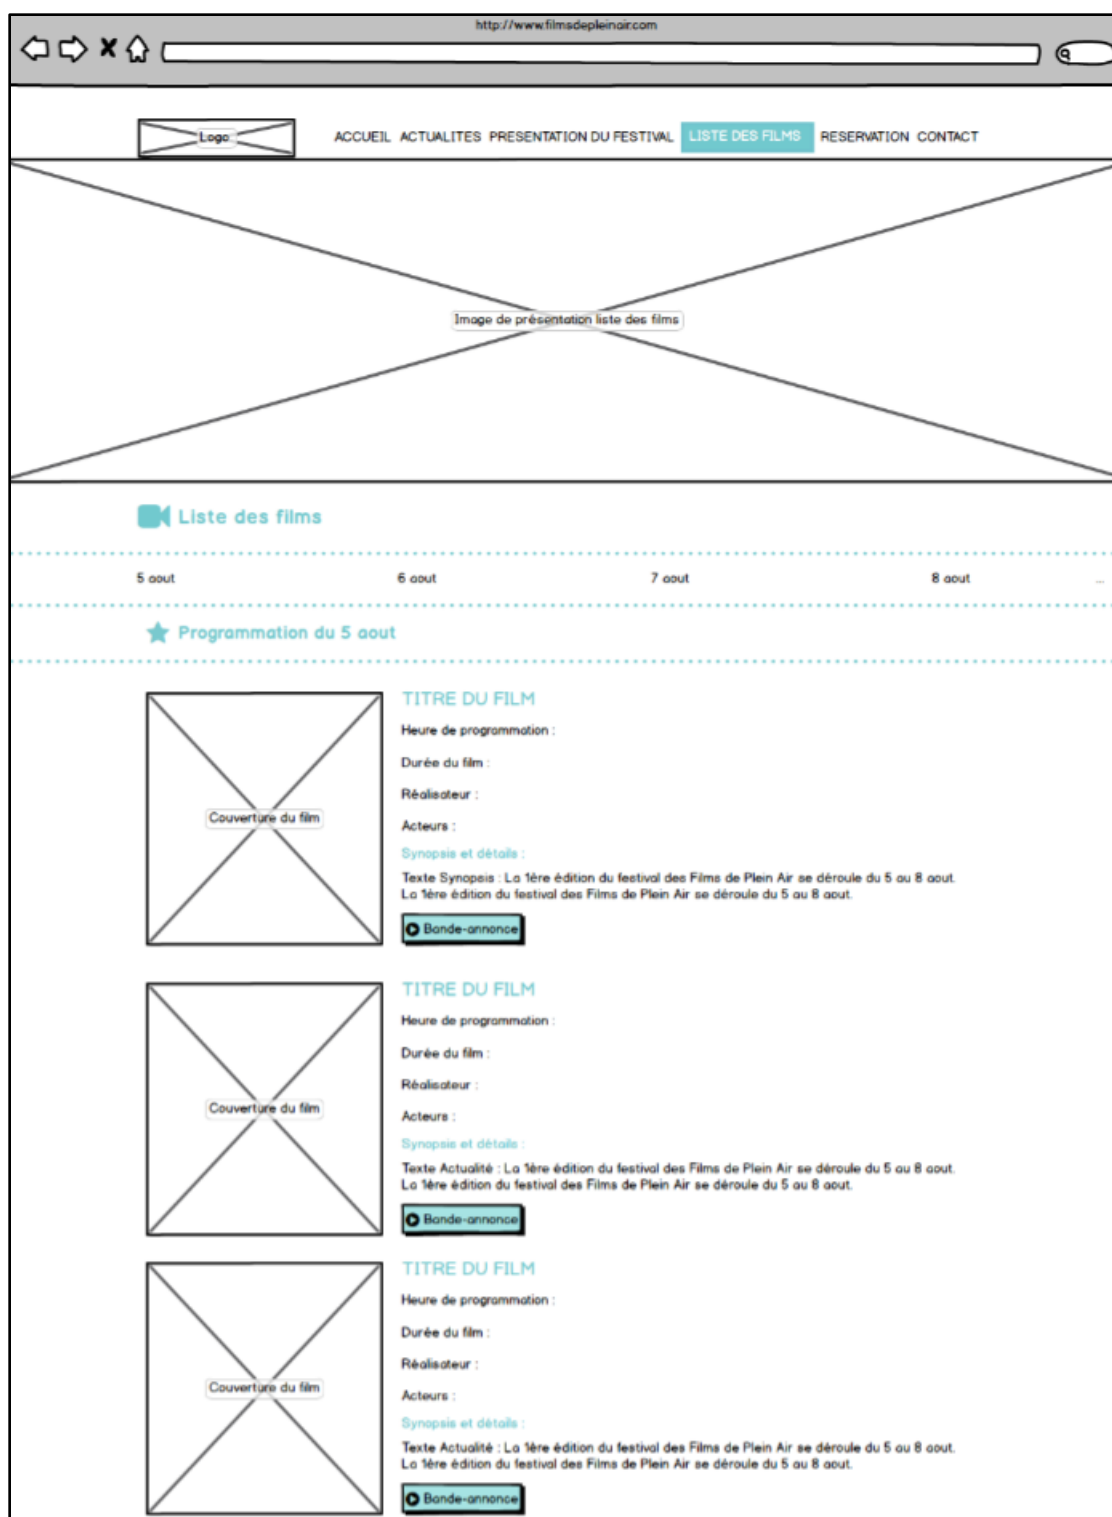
http://www.filmsdepleinair.com

Logo

ACCUEIL ACTUALITES PRESENTATION DU FESTIVAL LISTE DES FILMS RESERVATION CONTACT

Image de présentation liste des films

Liste des films

5 aout 6 aout 7 aout 8 aout ...

Programmation du 5 aout

Couverture du film

TITRE DU FILM

Heure de programmation :

Durée du film :

Réalisateur :

Acteurs :

Synopsis et détails :

Texte Synopsis : La 1ère édition du festival des Films de Plein Air se déroule du 5 au 8 aout. La 1ère édition du festival des Films de Plein Air se déroule du 5 au 8 aout.

Bande-annonce

Couverture du film

TITRE DU FILM

Heure de programmation :

Durée du film :

Réalisateur :

Acteurs :

Synopsis et détails :

Texte Actualité : La 1ère édition du festival des Films de Plein Air se déroule du 5 au 8 aout. La 1ère édition du festival des Films de Plein Air se déroule du 5 au 8 aout.

Bande-annonce

Couverture du film

TITRE DU FILM

Heure de programmation :

Durée du film :

Réalisateur :

Acteurs :

Synopsis et détails :

Texte Actualité : La 1ère édition du festival des Films de Plein Air se déroule du 5 au 8 aout. La 1ère édition du festival des Films de Plein Air se déroule du 5 au 8 aout.

Bande-annonce